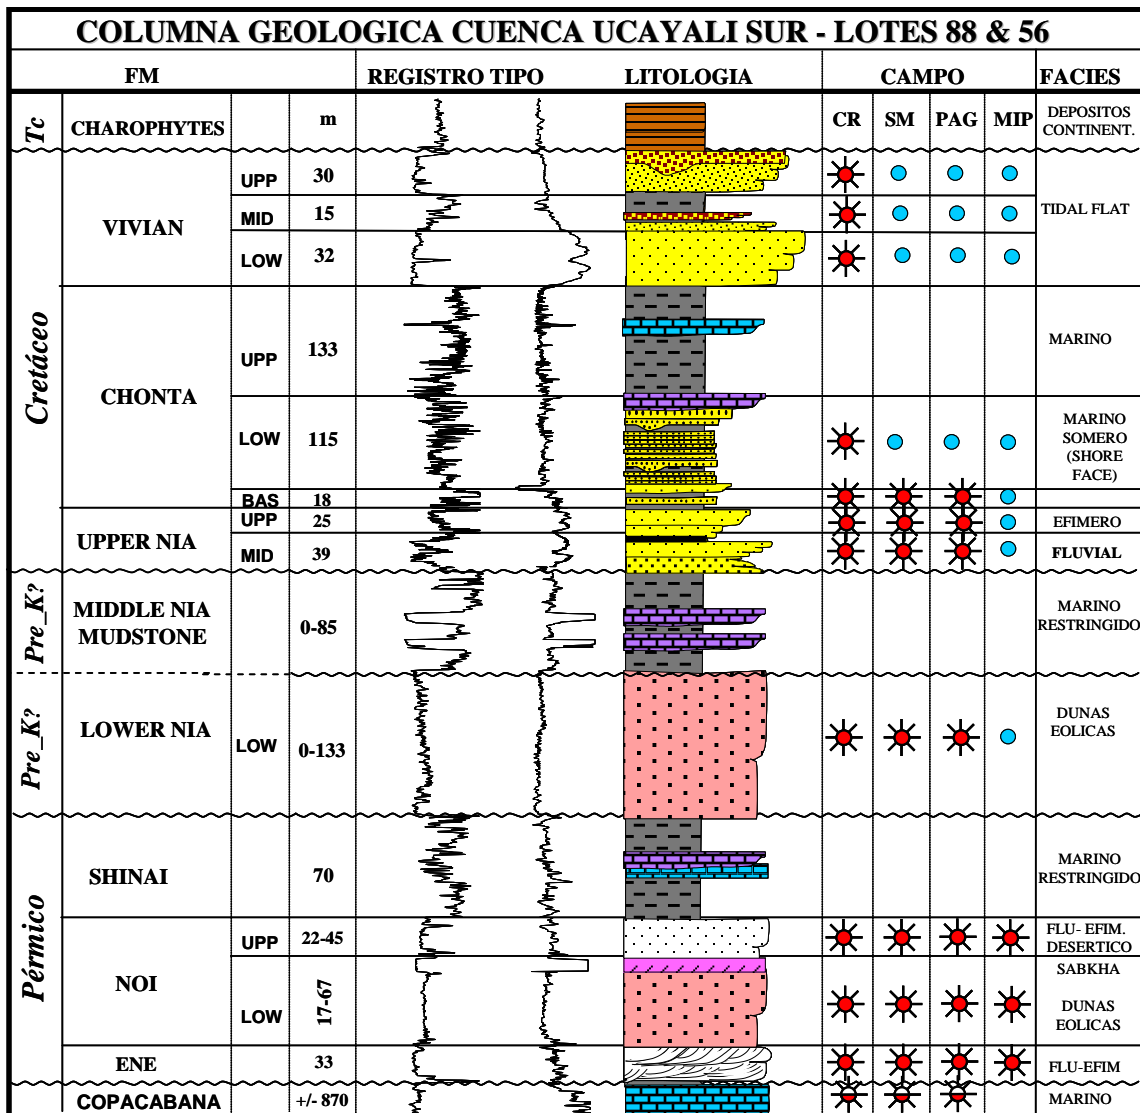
COLUMNA GEOLOGICA CUENCA UCAYALI SUR - LOTES 88 & 56

| FM | | | | REGISTRO TIPO | LITOLOGIA | CAMPO | | | | FACIES |
|---|---|---|---|---|---|---|---|---|---|---|
| | | | | | | CR | SM | PAG | MIP | |
| Tc | CHAROPHYTES | | m | | | | | | | DEPOSITOS CONTINENT. |
| Cretáceo | VIVIAN | UPP | 30 | | | | | | | TIDAL FLAT |
| | | MID | 15 | | | | | | | |
| | | LOW | 32 | | | | | | | |
| | CHONTA | UPP | 133 | | | | | | | MARINO |
| | | LOW | 115 | | | | | | | MARINO SOMERO (SHORE FACE) |
| | | BAS | 18 | | | | | | | |
| | UPPER NIA | UPP | 25 | | | | | | | EFIMERO |
| | | MID | 39 | | | | | | | FLUVIAL |
| Pre_K? | MIDDLE NIA MUDSTONE | | 0-85 | | | | | | | MARINO RESTRINGIDO |
| Pre_K? | LOWER NIA | LOW | 0-133 | | | | | | | DUNAS EOLICAS |
| Pérmico | SHINAI | | 70 | | | | | | | MARINO RESTRINGIDO |
| | NOI | UPP | 22-45 | | | | | | | FLU- EFIM. DESERTICO |
| | | LOW | 17-67 | | | | | | | SABKHA DUNAS EOLICAS |
| | ENE | | 33 | | | | | | | FLU-EFIM |
| | COPACABANA | | +/- 870 | | | | | | | MARINO |